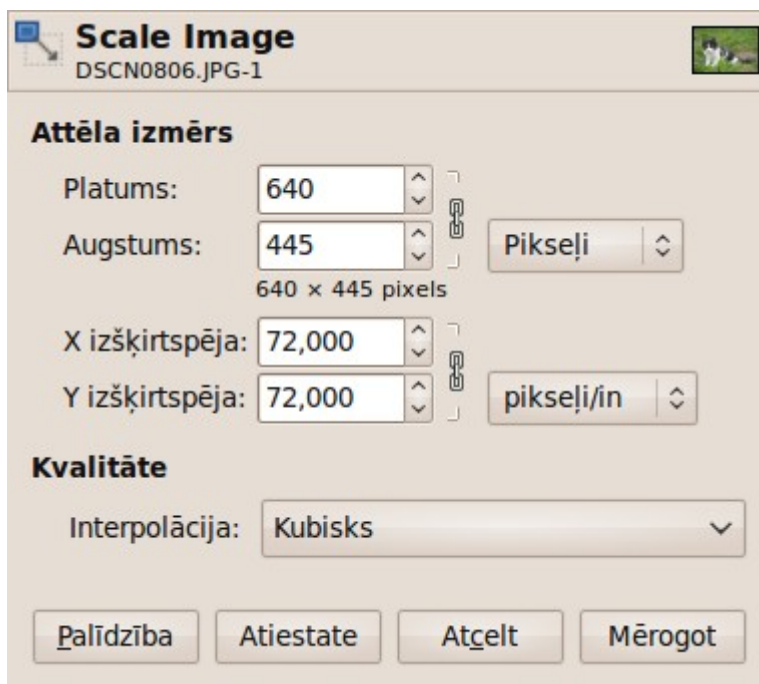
Scale Image
DSCN0806.JPG-1

Attēla izmērs

Platums: 640

Augstums: 445

Pikseļi

640 × 445 pixels

X izšķirtspēja: 72,000

Y izšķirtspēja: 72,000

pikseļi/in

Kvalitāte

Interpolācija: Kubisks

Palīdzība | Atiestate | Atcelt | Mērogot